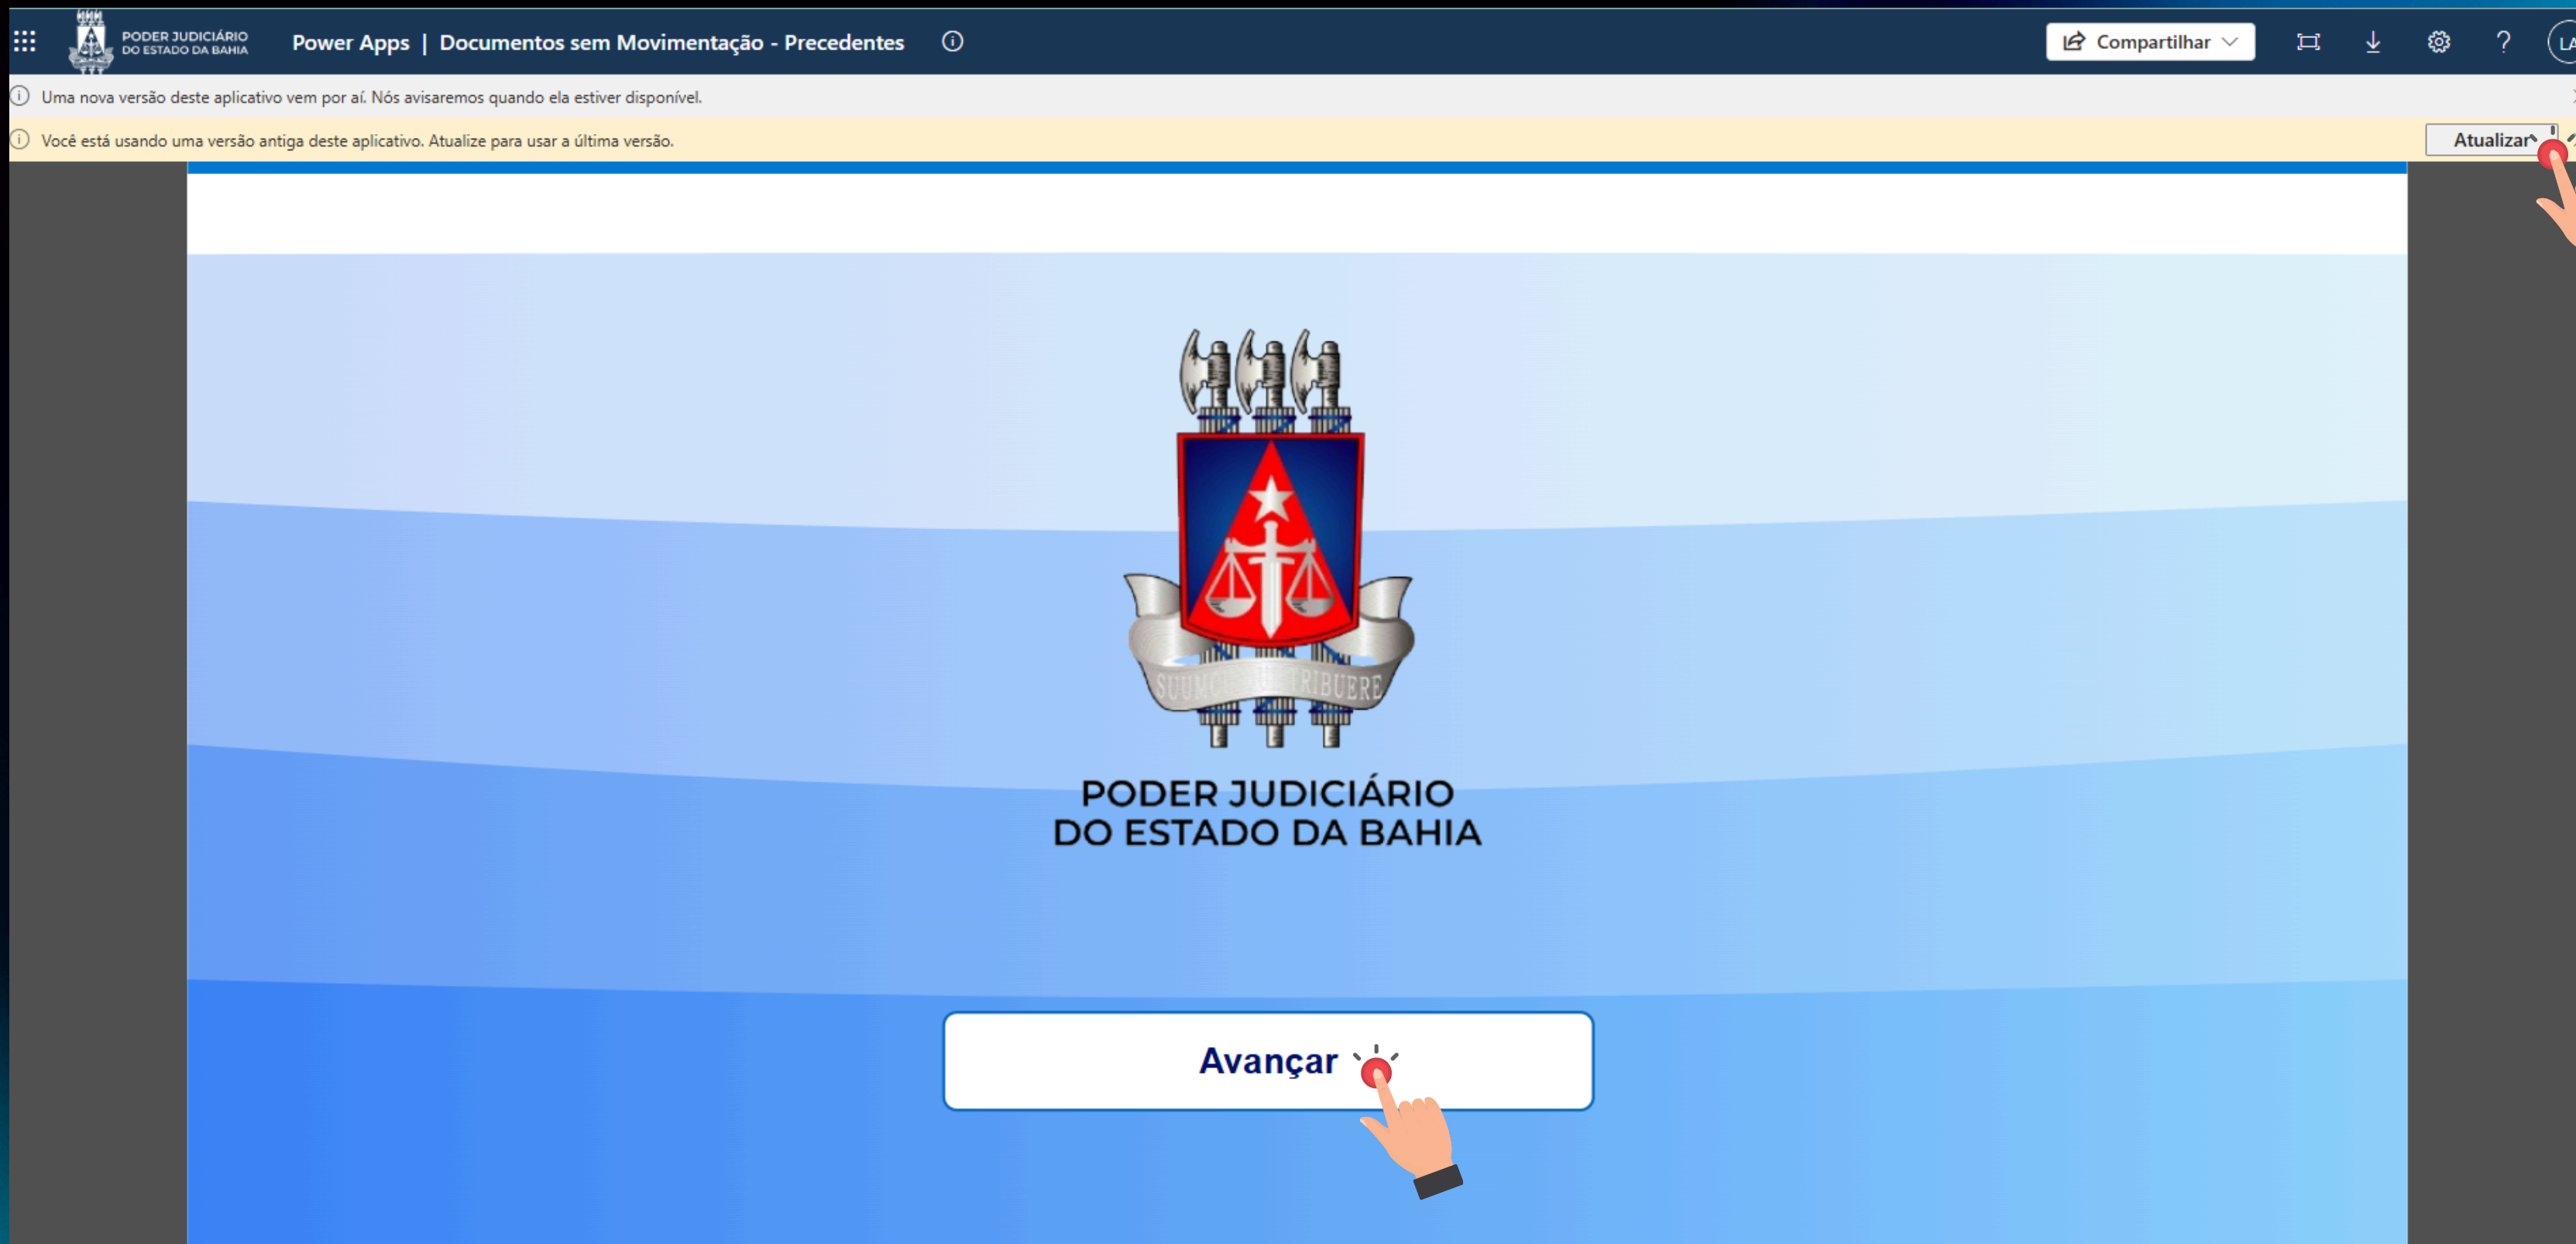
PODER JUDICIÁRIO DO ESTADO DA BAHIA Power Apps | Documentos sem Movimentação - Precedentes

Compartilhar

?

LA

Uma nova versão deste aplicativo vem por aí. Nós avisaremos quando ela estiver disponível.

Você está usando uma versão antiga deste aplicativo. Atualize para usar a última versão.

Atualizar

SUUM CUIQUE TRIBUERE

PODER JUDICIÁRIO
DO ESTADO DA BAHIA

Avançar